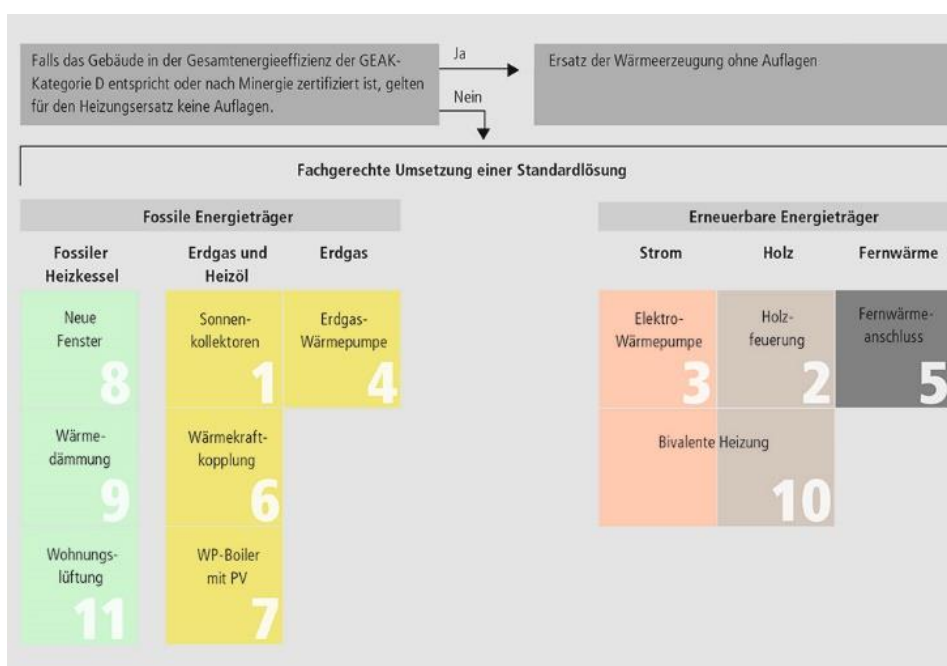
Falls das Gebäude in der Gesamtenergieeffizienz der GEAK-Kategorie D entspricht oder nach Minergie zertifiziert ist, gelten für den Heizungsersatz keine Auflagen.

Ja

Ersatz der Wärmeerzeugung ohne Auflagen

Nein

Fachgerechte Umsetzung einer Standardlösung

Fossile Energieträger

Fossiler Heizkessel

Erdgas und Heizöl

Erdgas

Neue Fenster
8

Sonnenkollektoren
1

Erdgas-Wärmepumpe
4

Wärmedämmung
9

Wärmekraftkopplung
6

Wohnungslüftung
11

WP-Boiler mit PV
7

Erneuerbare Energieträger

Strom

Holz

Fernwärme

Elektro-Wärmepumpe
3

Holzfeuerung
2

Fernwärmeanschluss
5

Bivalente Heizung
10